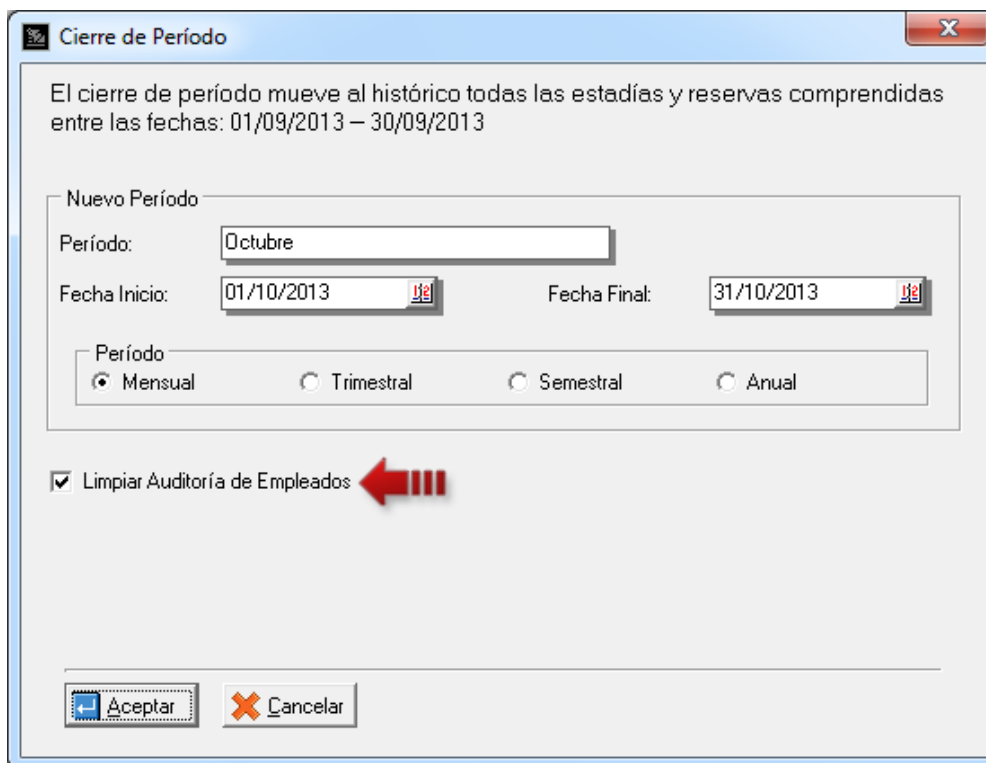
Cierre de Período

El cierre de período mueve al histórico todas las estadías y reservas comprendidas entre las fechas: 01/09/2013 – 30/09/2013

Nuevo Período

Período: Octubre

Fecha Inicio: 01/10/2013

Fecha Final: 31/10/2013

Período

Mensual

Trimestral

Semestral

Anual

Limpiar Auditoría de Empleados

Aceptar

Cancelar